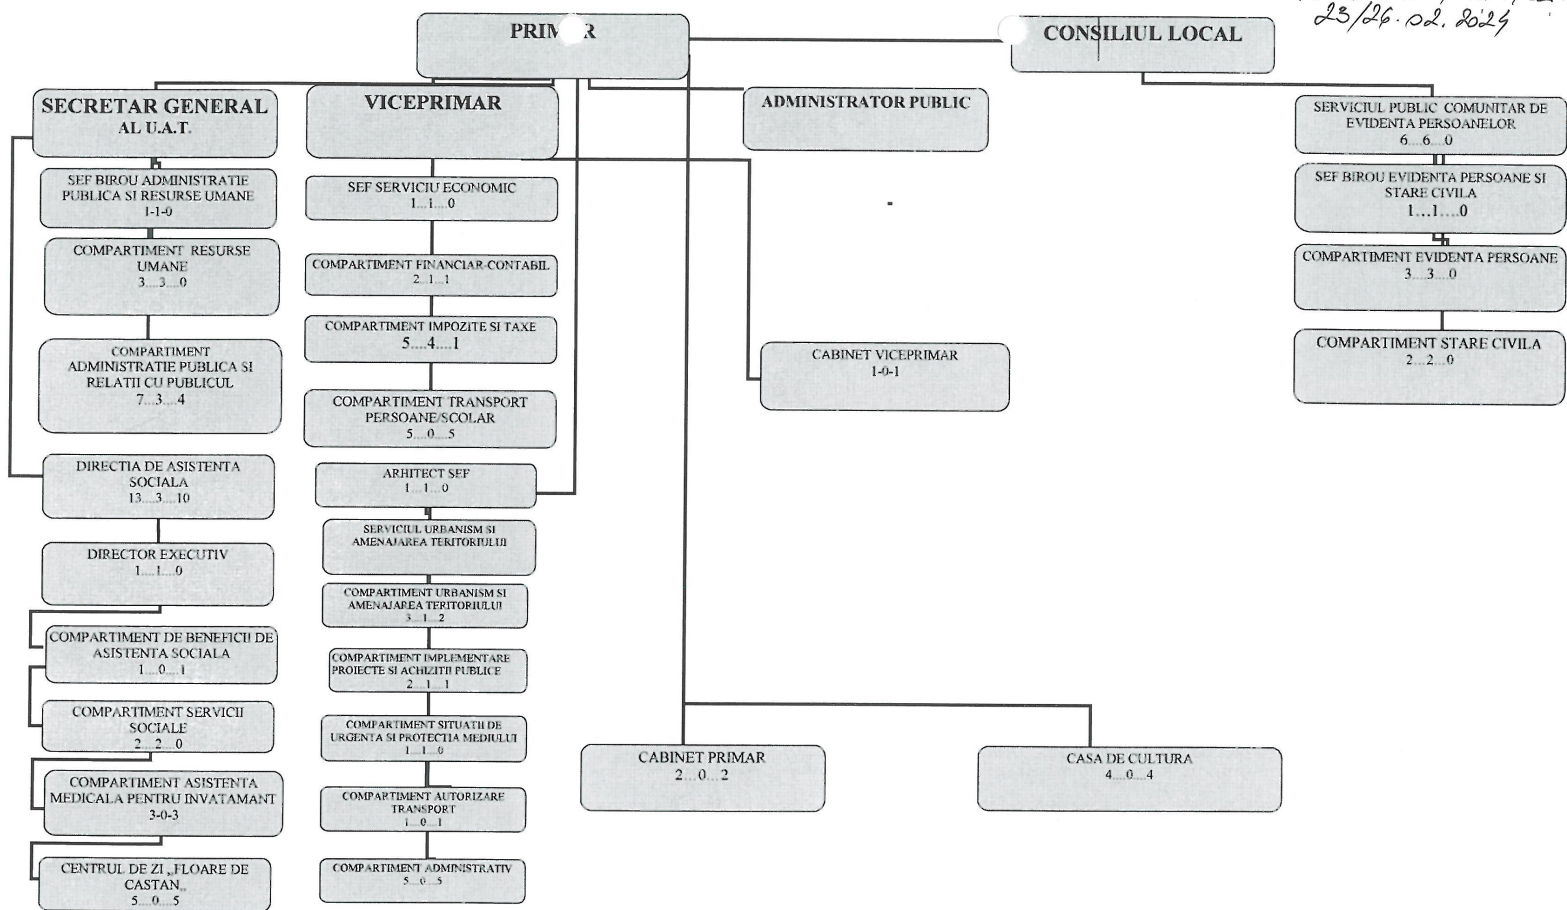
PRIM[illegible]R

CONSILIUL LOCAL

23/26.02.2024

SECRETAR GENERAL AL U.A.T.

VICEPRIMAR

ADMINISTRATOR PUBLIC

SERVICIUL PUBLIC COMUNITAR DE EVIDENTA PERSOANELOR 6...6...0

SEF BIROU ADMINISTRATIE PUBLICA SI RESURSE UMANE 1-1-0

COMPARTIMENT RESURSE UMANE 3...3...0

COMPARTIMENT ADMINISTRATIE PUBLICA SI RELATII CU PUBLICUL 7...3...4

DIRECTIA DE ASISTENTA SOCIALA 13...3...10

DIRECTOR EXECUTIV 1...1...0

COMPARTIMENT DE BENEFICII DE ASISTENTA SOCIALA 1...0...1

COMPARTIMENT SERVICII SOCIALE 2...2...0

COMPARTIMENT ASISTENTA MEDICALA PENTRU INVATAMANT 3-0-3

CENTRUL DE ZI „FLOARE DE CASTAN„ 5...0...5

SEF SERVICIU ECONOMIC 1...1...0

COMPARTIMENT FINANCIAR-CONTABIL 2...1...1

COMPARTIMENT IMPOZITE SI TAXE 5....4....1

COMPARTIMENT TRANSPORT PERSOANE/SCOLAR 5...0...5

ARHITECT SEF 1...1...0

SERVICIUL URBANISM SI AMENAJAREA TERITORIULUI

COMPARTIMENT URBANISM SI AMENAJAREA TERITORIULUI 3...1...2

COMPARTIMENT IMPLEMENTARE PROIECTE SI ACHIZITII PUBLICE 2...1...1

COMPARTIMENT SITUATII DE URGENTA SI PROTECTIA MEDIULUI 1...1...0

COMPARTIMENT AUTORIZARE TRANSPORT 1...0...1

COMPARTIMENT ADMINISTRATIV 5...0...5

CABINET VICEPRIMAR 1-0-1

CABINET PRIMAR 2...0...2

CASA DE CULTURA 4...0...4

SEF BIROU EVIDENTA PERSOANE SI STARE CIVILA 1...1....0

COMPARTIMENT EVIDENTA PERSOANE 3...3...0

COMPARTIMENT STARE CIVILA 2...2...0